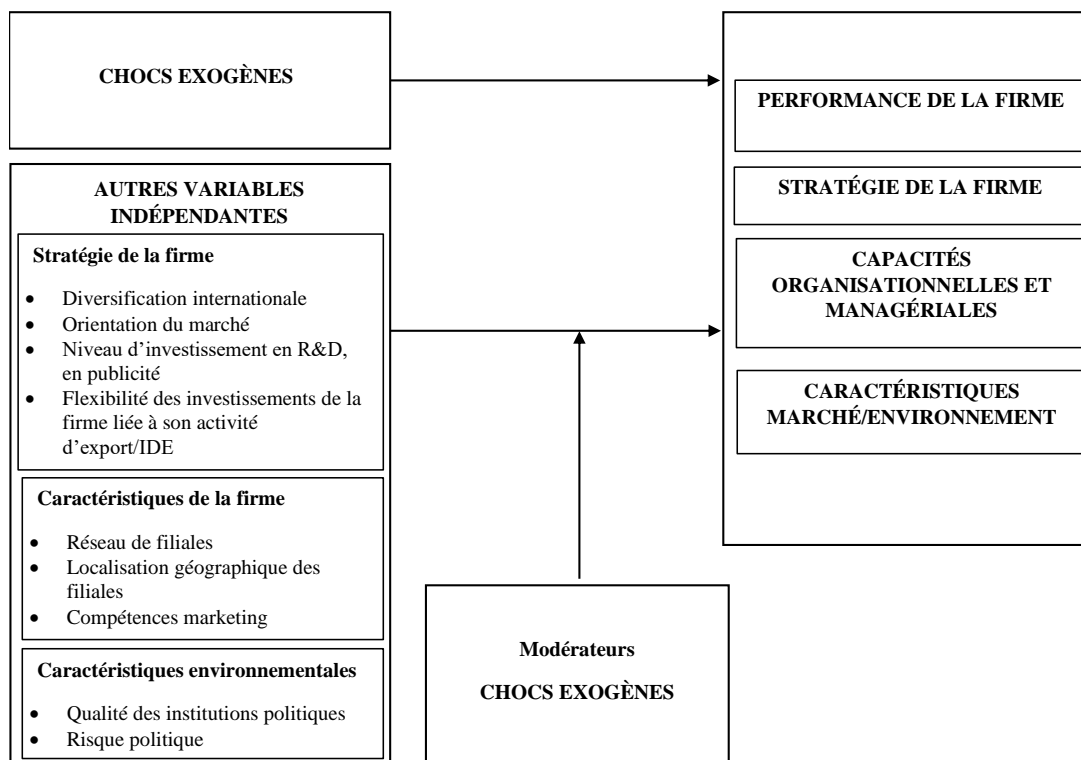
CHOCS EXOGÈNES

AUTRES VARIABLES INDÉPENDANTES

Stratégie de la firme

- Diversification internationale
- Orientation du marché
- Niveau d'investissement en R&D, en publicité
- Flexibilité des investissements de la firme liée à son activité d'export/IDE

Caractéristiques de la firme

- Réseau de filiales
- Localisation géographique des filiales
- Compétences marketing

Caractéristiques environnementales

- Qualité des institutions politiques
- Risque politique

PERFORMANCE DE LA FIRME

STRATÉGIE DE LA FIRME

CAPACITÉS ORGANISATIONNELLES ET MANAGÉRIALES

CARACTÉRISTIQUES MARCHÉ/ENVIRONNEMENT

Modérateurs

CHOCS EXOGÈNES